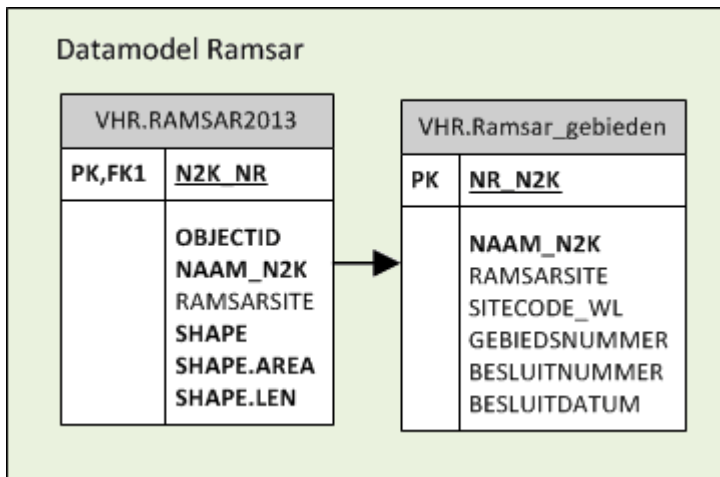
Datamodel Ramsar

VHR.RAMSAR2013

| PK,FK1 | N2K_NR |
|---|---|
| | OBJECTID<br>NAAM_N2K<br>RAMSARSITE<br>SHAPE<br>SHAPE.AREA<br>SHAPE.LEN |

VHR.Ramsar_gebieden

| PK | NR_N2K |
|---|---|
| | NAAM_N2K<br>RAMSARSITE<br>SITECODE_WL<br>GEBIEDSNUMMER<br>BESLUITNUMMER<br>BESLUITDATUM |